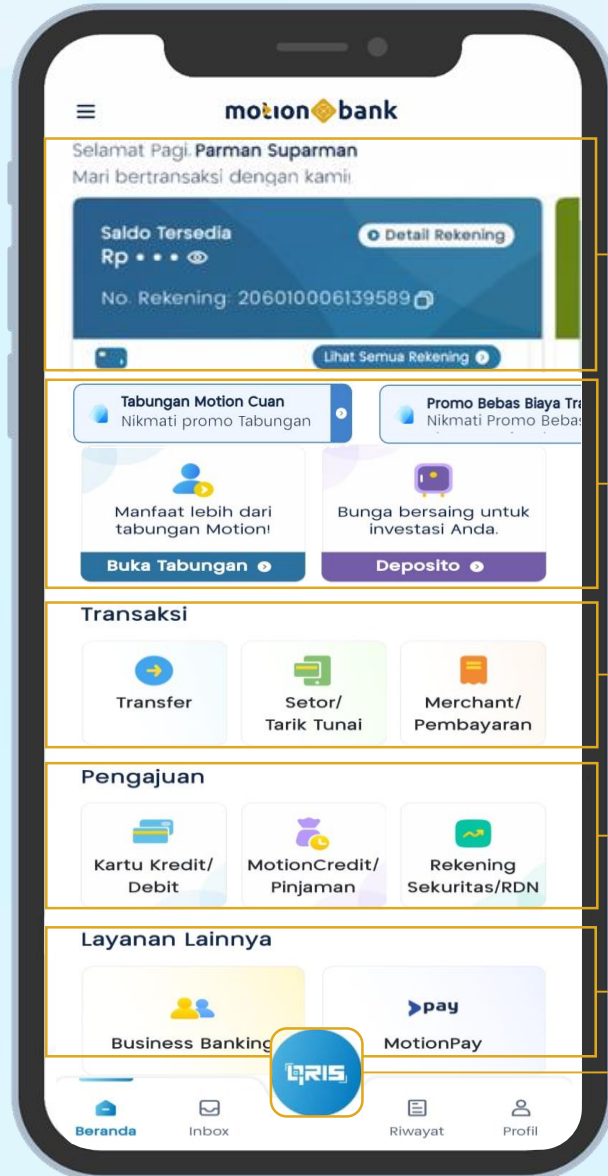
motion bank

Selamat Pagi, Parman Suparman
Mari bertransaksi dengan kami!

Saldo Tersedia
Rp • • • •
Detail Rekening
No. Rekening: 206010006139589
Lihat Semua Rekening

Tabungan Motion Cuan
Nikmati promo Tabungan

Promo Bebas Biaya Tra
Nikmati Promo Bebas

Manfaat lebih dari tabungan Motion!
Buka Tabungan

Bunga bersaing untuk investasi Anda.
Deposito

Transaksi
Transfer
Setor/ Tarik Tunai
Merchant/ Pembayaran

Pengajuan
Kartu Kredit/ Debit
MotionCredit/ Pinjaman
Rekening Sekuritas/RDN

Layanan Lainnya
Business Banking
pay
MotionPay

QRIS

Beranda
Inbox
Riwayat
Profil